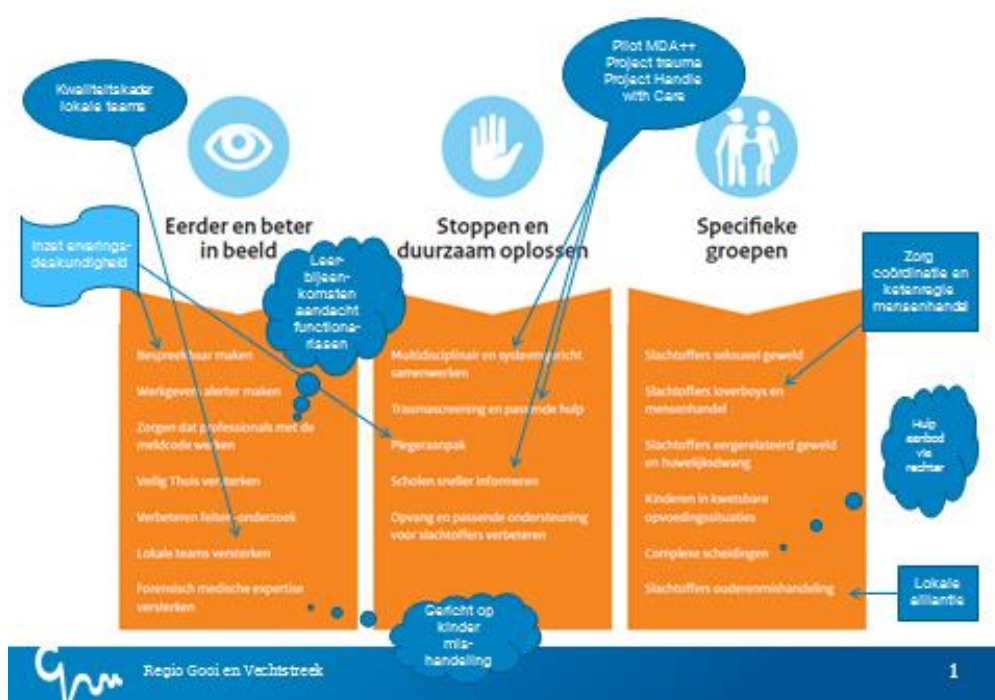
Kwaliteitskader lokale teams

Pilot MDA++
Project trauma
Project Handle with Care

Eerder en beter in beeld

Stoppen en duurzaam oplossen

Specifieke groepen

Inzet ervaringsdeskundigheid

Leerbijeenkomsten aandacht functionarissen

Zorg coördinatie en ketenregie mensenhandel

Bespreekbaar maken

Werkgevers alerter maken

Zorgen dat professionals met de meldcode werken

Veilig Thuis versterken

Verbeteren feiten-onderzoek

Lokale teams versterken

Forensisch medische expertise versterken

Multidisciplinair en systeemgericht samenwerken

Traumascreening en passende hulp

Plegeraanpak

Scholen sneller informeren

Opvang en passende ondersteuning voor slachtoffers verbeteren

Slachtoffers seksueel geweld

Slachtoffers loverboys en mensenhandel

Slachtoffers eergerelateerd geweld en huwelijksdwang

Kinderen in kwetsbare opvoedingssituaties

Complexe scheidingen

Slachtoffers ouderenmishandeling

Hulp aanbod via rechter

Lokale alliantie

Gericht op kinder mishandeling

Regio Gooi en Vechtstreek

1